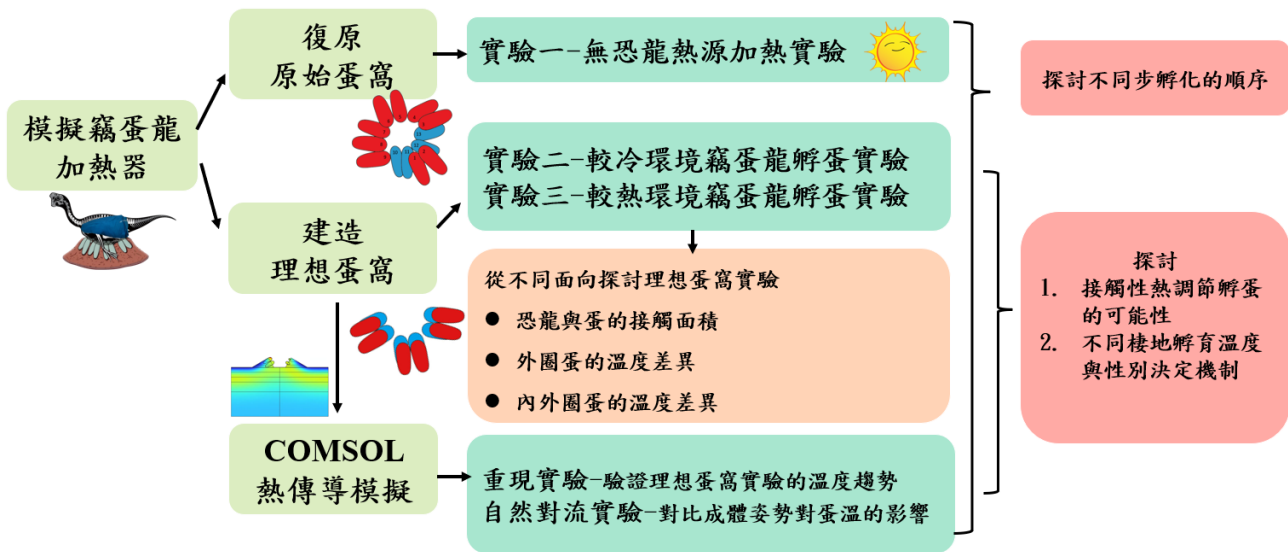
模擬竊蛋龍加熱器

復原原始蛋窩

實驗一–無恐龍熱源加熱實驗

探討不同步孵化的順序

建造理想蛋窩

實驗二–較冷環境竊蛋龍孵蛋實驗
實驗三–較熱環境竊蛋龍孵蛋實驗

從不同面向探討理想蛋窩實驗
● 恐龍與蛋的接觸面積
● 外圈蛋的溫度差異
● 內外圈蛋的溫度差異

探討
1. 接觸性熱調節孵蛋的可能性
2. 不同棲地孵育溫度與性別決定機制

COMSOL熱傳導模擬

重現實驗–驗證理想蛋窩實驗的溫度趨勢
自然對流實驗–對比成體姿勢對蛋溫的影響